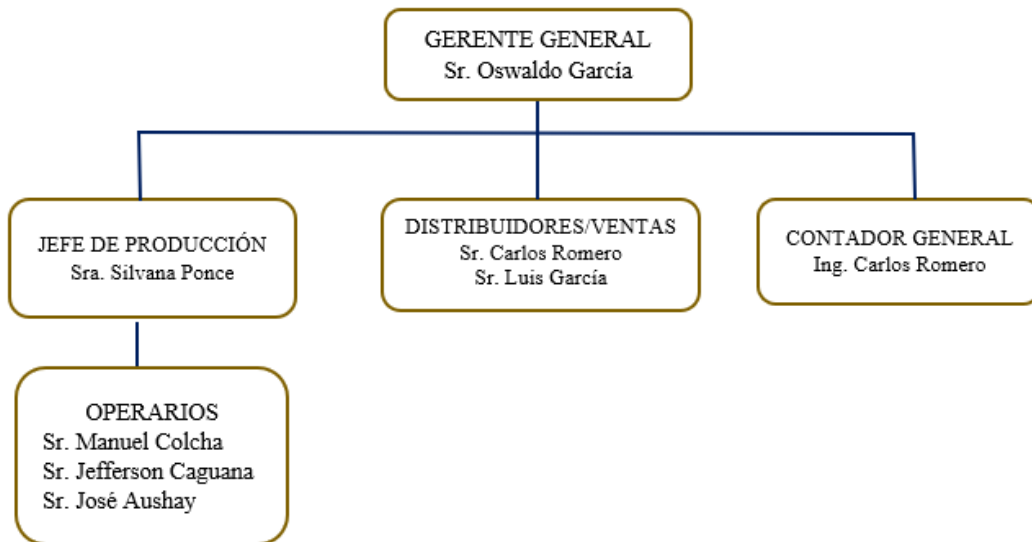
GERENTE GENERAL
Sr. Oswaldo García

JEFE DE PRODUCCIÓN
Sra. Silvana Ponce

DISTRIBUIDORES/VENTAS
Sr. Carlos Romero
Sr. Luis García

CONTADOR GENERAL
Ing. Carlos Romero

OPERARIOS
Sr. Manuel Colcha
Sr. Jefferson Caguana
Sr. José Aushay